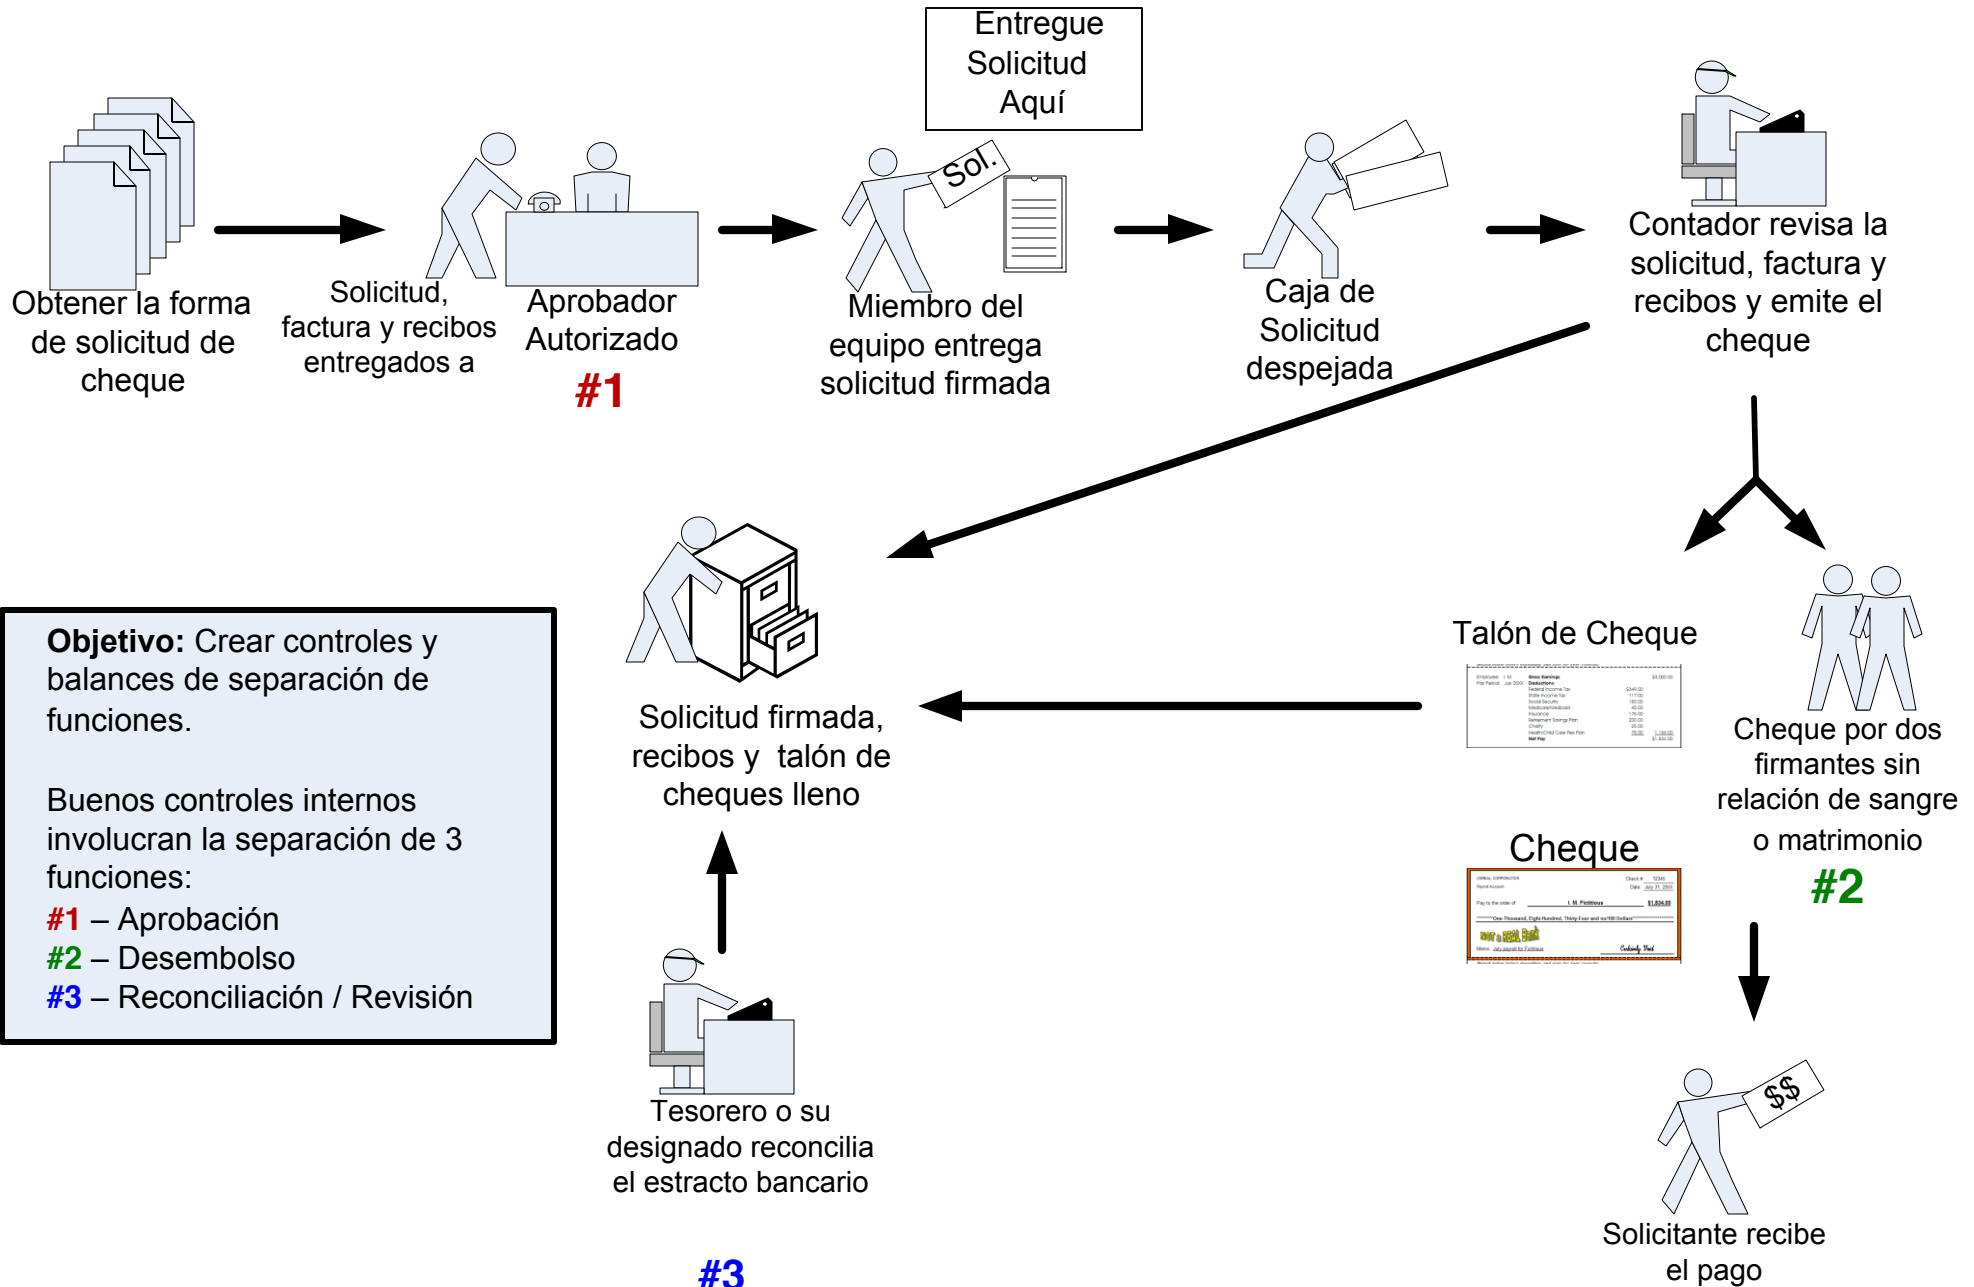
Entregue Solicitud Aquí

Obtener la forma de solicitud de cheque

Solicitud, factura y recibos entregados a

Aprobador Autorizado
#1

Sol.

Miembro del equipo entrega solicitud firmada

Caja de Solicitud despejada

Contador revisa la solicitud, factura y recibos y emite el cheque

Objetivo: Crear controles y balances de separación de funciones.

Buenos controles internos involucran la separación de 3 funciones:
#1 – Aprobación
#2 – Desembolso
#3 – Reconciliación / Revisión

Solicitud firmada, recibos y talón de cheques lleno

Talón de Cheque

Cheque por dos firmantes sin relación de sangre o matrimonio
#2

Cheque

Tesorero o su designado reconcilia el estracto bancario

#3

$$

Solicitante recibe el pago